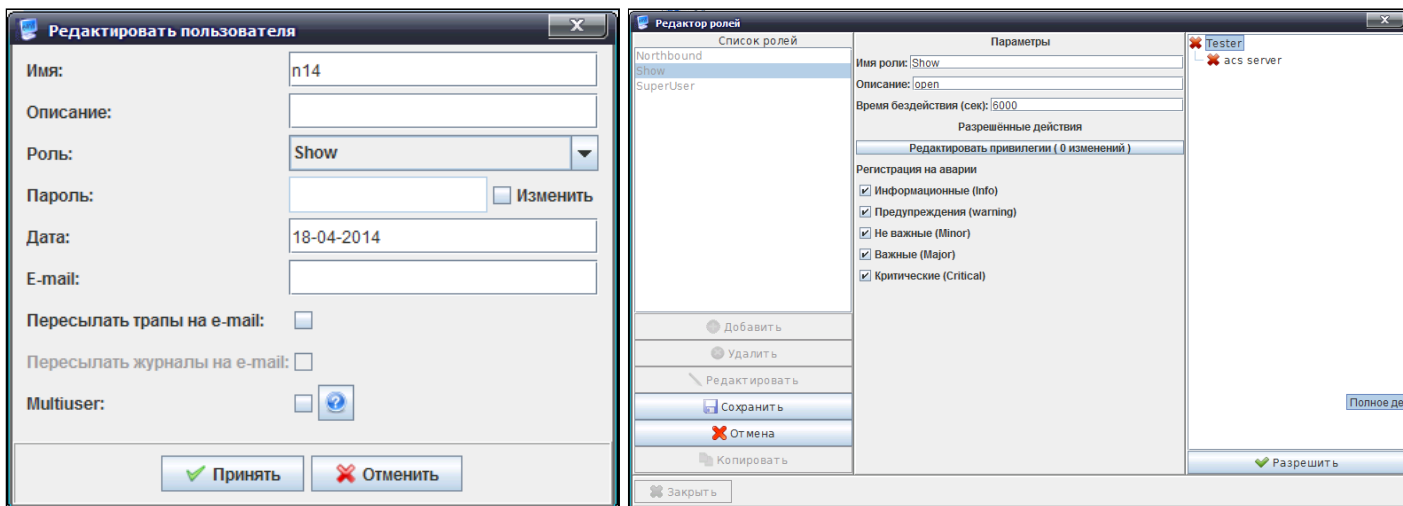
Редактировать пользователя

Имя: n14

Описание:

Роль: Show

Пароль: Изменить

Дата: 18-04-2014

E-mail:

Пересылать трапы на e-mail:

Пересылать журналы на e-mail:

Multiuser:

Принять
Отменить

Редактор ролей

Список ролей
Northbound
Show
SuperUser

Добавить
Удалить
Редактировать
Сохранить
Отмена
Копировать

Параметры
Имя роли: Show
Описание: open
Время бездействия (сек): 6000
Разрешённые действия
Редактировать привилегии ( 0 изменений )
Регистрация на аварии
Информационные (Info)
Предупреждения (warning)
Не важные (Minor)
Важные (Major)
Критические (Critical)

Tester
acs server

Полное де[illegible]

Разрешить

Закрыть